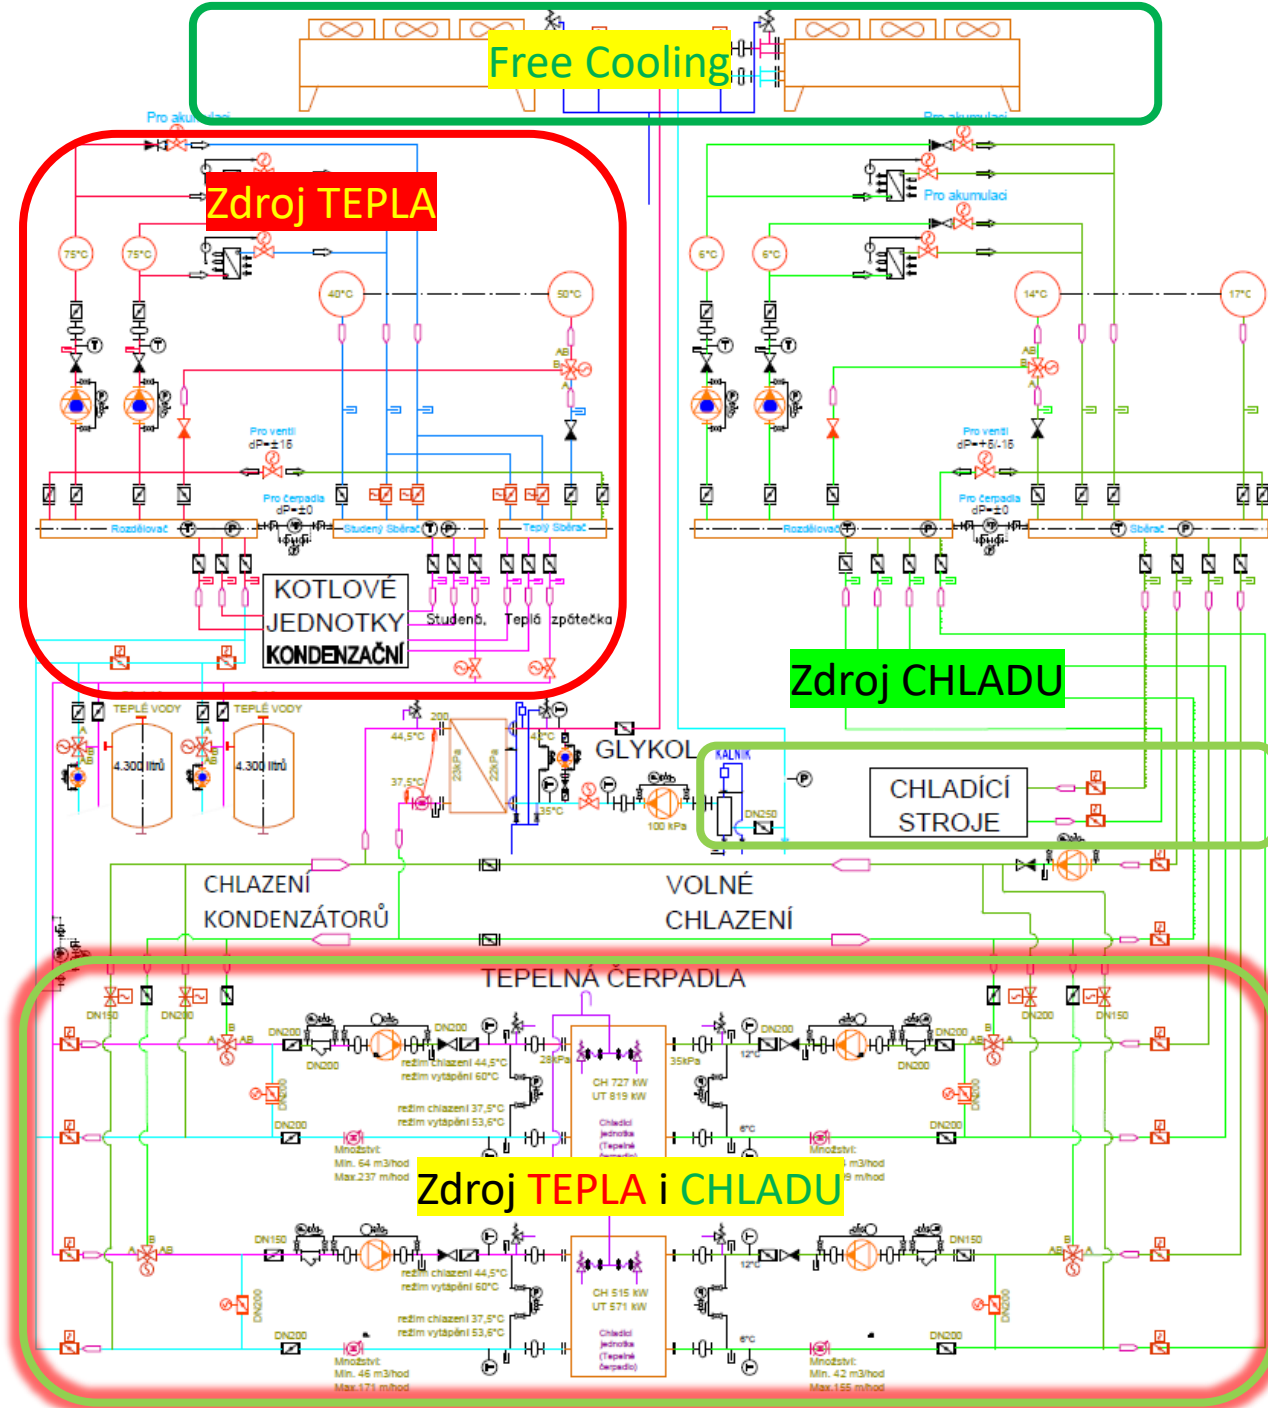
Free Cooling

Pro akumulaci

Zdroj TEPLA

75°C 75°C

40°C 50°C

Pro venti
dP=±15

Pro čerpadla
dP=±0

Rozdělovač

Studený Sběrač

Teplý Sběrač

KOTLOVÉ JEDNOTKY KONDENZAČNÍ

Studená, Teplá zpátečka

Pro akumulaci

Pro akumulaci

6°C 6°C

14°C 17°C

Pro venti
dP=+5/-15

Pro čerpadla
dP=±0

Rozdělovač

Sběrač

Zdroj CHLADU

TEPLÉ VODY TEPLÉ VODY

4.300 litrů 4.300 litrů

44,5°C

37,5°C

23kPa 22kPa

42°C

35°C

GLYKOL

100 kPa

KALNIK

DN250

CHLADÍCÍ STROJE

CHLAZENÍ KONDENZÁTORŮ

VOLNÉ CHLAZENÍ

TEPELNÁ ČERPADLA

DN150 DN200 DN200 DN150

DN200 DN200 DN200 DN200

DN200 DN200

režim chlazení 44,5°C
režim vytápění 60°C

28kPa 35kPa

CH 727 kW
UT 819 kW

12°C

režim chlazení 37,5°C
režim vytápění 53,6°C

Chladící jednotka (Tepelné čerpadlo)

6°C

DN200 DN200

Množství:
Min. 64 m3/hod
Max.237 m/hod

Množství:
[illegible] m3/hod
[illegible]9 m/hod

Zdroj TEPLA i CHLADU

DN150 DN150

režim chlazení 44,5°C
režim vytápění 60°C

CH 515 kW
UT 571 kW

12°C

DN200 DN200

režim chlazení 37,5°C
režim vytápění 53,6°C

Chladící jednotka (Tepelné čerpadlo)

6°C

DN200 DN200

Množství:
Min. 46 m3/hod
Max.171 m/hod

Množství:
Min. 42 m3/hod
Max.155 m/hod